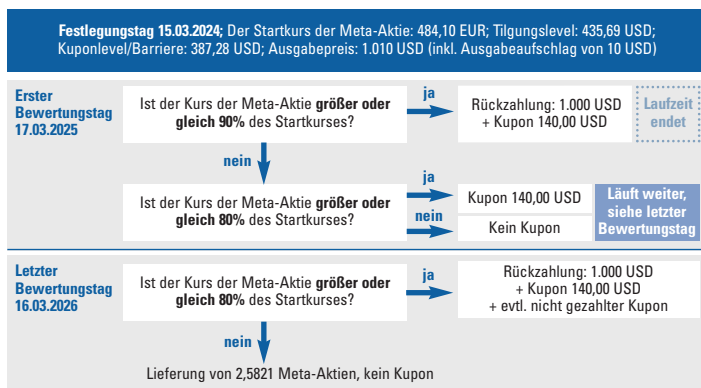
**Festlegungstag 15.03.2024;** Der Startkurs der Meta-Aktie: 484,10 EUR; Tilgungslevel: 435,69 USD; Kuponlevel/Barriere: 387,28 USD; Ausgabepreis: 1.010 USD (inkl. Ausgabeaufschlag von 10 USD)

**Erster Bewertungstag 17.03.2025**

Ist der Kurs der Meta-Aktie **größer oder gleich 90%** des Startkurses?

ja

Rückzahlung: 1.000 USD + Kupon 140,00 USD

Laufzeit endet

nein

Ist der Kurs der Meta-Aktie **größer oder gleich 80%** des Startkurses?

ja

Kupon 140,00 USD

nein

Kein Kupon

Läuft weiter, siehe letzter Bewertungstag

**Letzter Bewertungstag 16.03.2026**

Ist der Kurs der Meta-Aktie **größer oder gleich 80%** des Startkurses?

ja

Rückzahlung: 1.000 USD + Kupon 140,00 USD + evtl. nicht gezahlter Kupon

nein

Lieferung von 2,5821 Meta-Aktien, kein Kupon